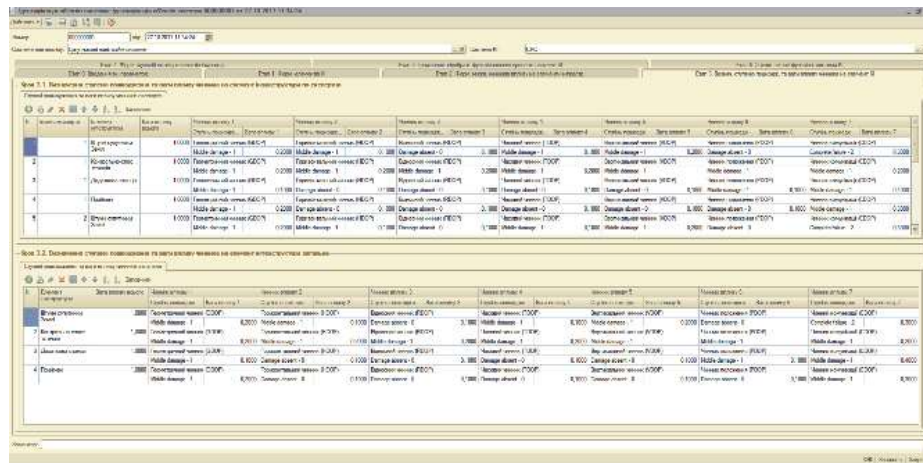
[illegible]

Номер: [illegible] от: 27.12.2011 11:34:04

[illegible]

Шаг 1. Виды вычислений | Шаг 2. Виды вычислений | Шаг 3. Виды вычислений

Шаг 3.1. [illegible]

| № | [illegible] | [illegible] | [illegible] | Уровень повреждения 1 | | Уровень повреждения 2 | | Уровень повреждения 3 | | Уровень повреждения 4 | | Уровень повреждения 5 | | Уровень повреждения 6 | | Уровень повреждения 7 | |
|---|---|---|---|---|---|---|---|---|---|---|---|---|---|---|---|---|---|
| 1 | | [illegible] | 1,0000 | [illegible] (NEO) | 0,2000 | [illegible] (NEO) | 0,3000 | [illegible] (NEO) | 0,5000 | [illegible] (NEO) | 0,7000 | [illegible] (NEO) | 0,9000 | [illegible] (NEO) | 0,2000 | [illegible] | 0,2000 |
| 2 | | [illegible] | 1,0000 | Middle damage 1 | 0,2000 | Middle damage 1 | 0,3000 | Middle damage 1 | 0,5000 | Middle damage 1 | | Middle damage 1 | | Middle damage 1 | | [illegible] | 0,2000 |
| 3 | | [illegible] | 1,0000 | Middle damage 1 | 0,1000 | Damage absent 0 | | Damage absent 0 | | Damage absent 0 | | Damage absent 0 | | Middle damage 1 | | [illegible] | 0,1000 |
| 4 | | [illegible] | 1,0000 | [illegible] | | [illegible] | | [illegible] | | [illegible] | | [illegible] | | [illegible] | | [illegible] | |
| 5 | | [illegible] | 1,0000 | Middle damage 1 | | Middle damage 1 | | Middle damage 1 | | Middle damage 1 | | Damage absent 0 | | Middle damage 1 | | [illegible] | 0,1000 |

Шаг 3.2. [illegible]

| № | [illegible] | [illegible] | Уровень угрозы 1 | | Уровень угрозы 2 | | Уровень угрозы 3 | | Уровень угрозы 4 | | Уровень угрозы 5 | | Уровень угрозы 6 | | Уровень угрозы 7 | |
|---|---|---|---|---|---|---|---|---|---|---|---|---|---|---|---|---|
| 1 | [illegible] | 1,0000 | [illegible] (NEO) | 0,2000 | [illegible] (NEO) | 0,1000 | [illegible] (NEO) | 0,3000 | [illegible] (NEO) | 0,5000 | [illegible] (NEO) | 0,1000 | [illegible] (NEO) | | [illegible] | 0,2000 |
| 2 | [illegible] | 1,0000 | Middle damage 1 | 0,2000 | Middle damage 1 | 0,1000 | Damage absent 0 | 0,3000 | Middle damage 1 | 0,5000 | Middle damage 1 | 0,1000 | Damage absent 0 | | Complete failure 2 | 0,2000 |
| 3 | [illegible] | 1,0000 | Middle damage 1 | 0,3000 | Damage absent 0 | 0,1000 | Middle damage 1 | 0,3000 | Middle damage 1 | 0,5000 | Middle damage 1 | | Middle damage 1 | 0,1000 | Middle damage 1 | 0,4000 |
| 4 | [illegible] | 1,0000 | Middle damage 1 | 0,1000 | Damage absent 0 | 0,1000 | Damage absent 0 | | Damage absent 0 | | Damage absent 0 | | Middle damage 1 | | Middle damage 1 | 0,2000 |

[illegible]

OK | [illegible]